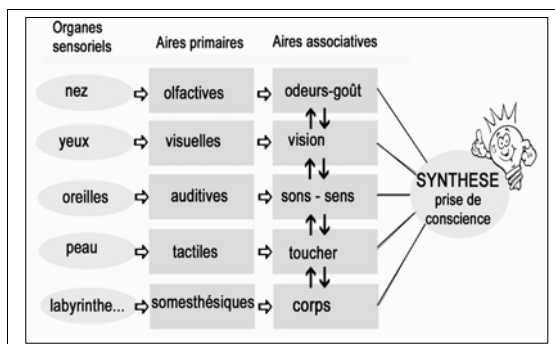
| Organes sensoriels | | Aires primaires | | Aires associatives |
|---|---|---|---|---|
| nez | ⇨ | olfactives | ⇨ | odeurs-goût |
| | | | | ↑↓ |
| yeux | ⇨ | visuelles | ⇨ | vision |
| | | | | ↑↓ |
| oreilles | ⇨ | auditives | ⇨ | sons - sens |
| | | | | ↑↓ |
| peau | ⇨ | tactiles | ⇨ | toucher |
| | | | | ↑↓ |
| labyrinthe... | ⇨ | somesthésiques | ⇨ | corps |

SYNTHESE
prise de conscience